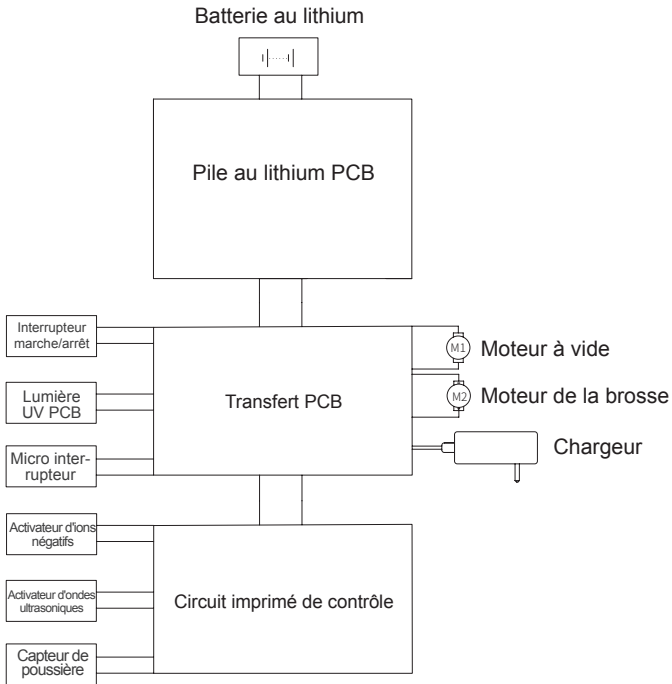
Batterie au lithium

Pile au lithium PCB

Interrupteur marche/arrêt

Lumière UV PCB

Micro interrupteur

Transfert PCB

M1 Moteur à vide

M2 Moteur de la brosse

Chargeur

Activateur d'ions négatifs

Activateur d'ondes ultrasoniques

Capteur de poussière

Circuit imprimé de contrôle